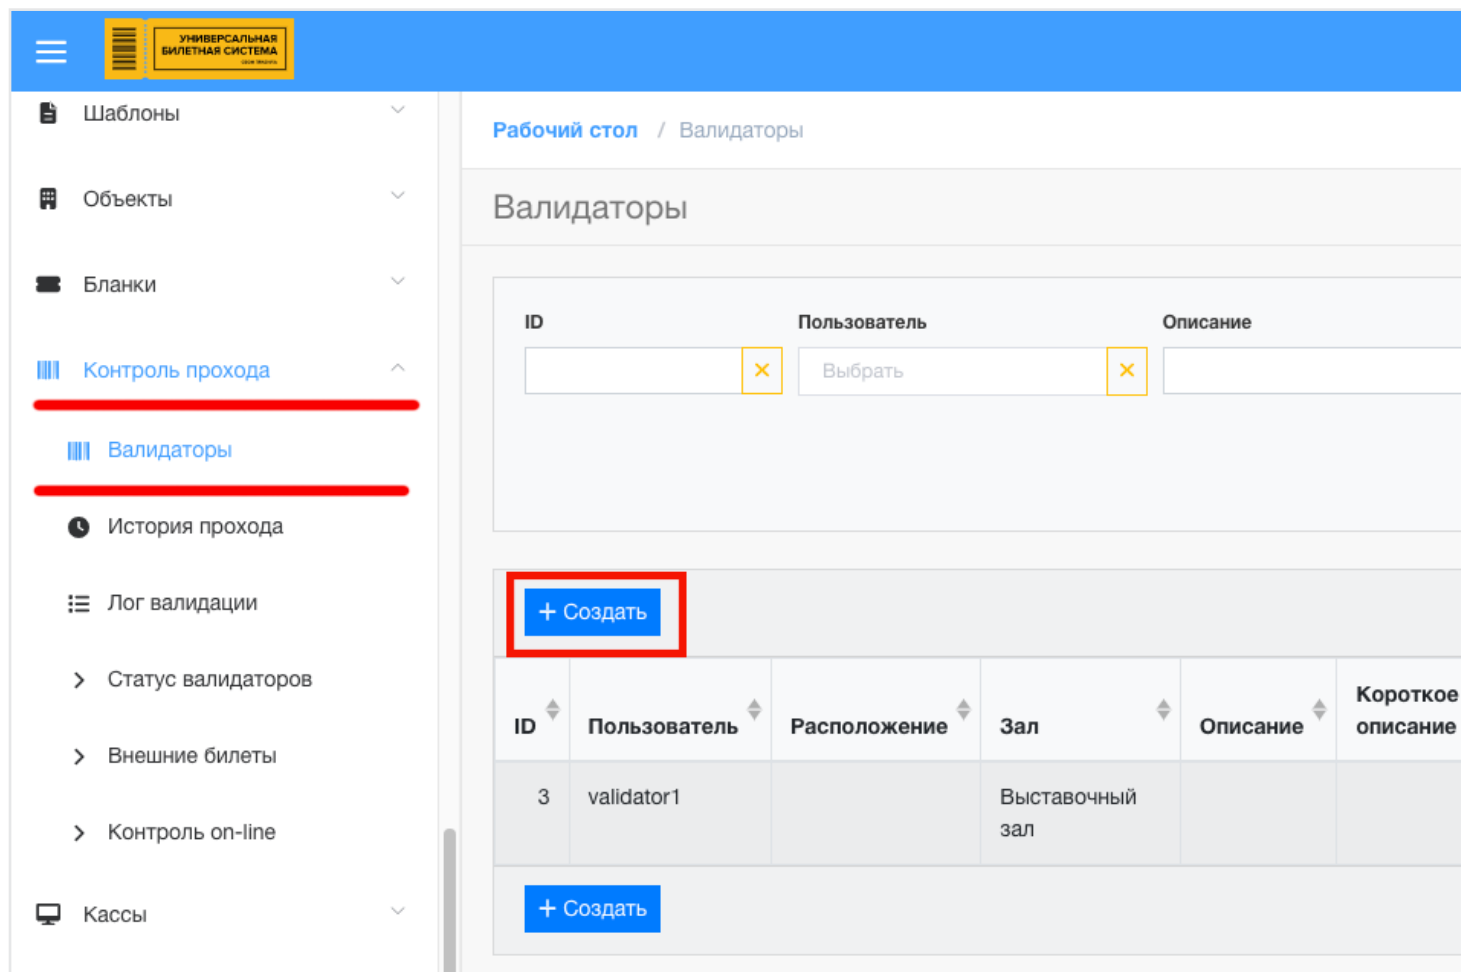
УНИВЕРСАЛЬНАЯ БИЛЕТНАЯ СИСТЕМА

Шаблоны

Объекты

Бланки

Контроль прохода

Валидаторы

История прохода

Лог валидации

Статус валидаторов

Внешние билеты

Контроль on-line

Кассы

Рабочий стол / Валидаторы

Валидаторы

ID

Пользователь

Выбрать

Описание

+ Создать

| ID | Пользователь | Расположение | Зал | Описание | Короткое описание |
|---|---|---|---|---|---|
| 3 | validator1 | | Выставочный зал | | |

+ Создать